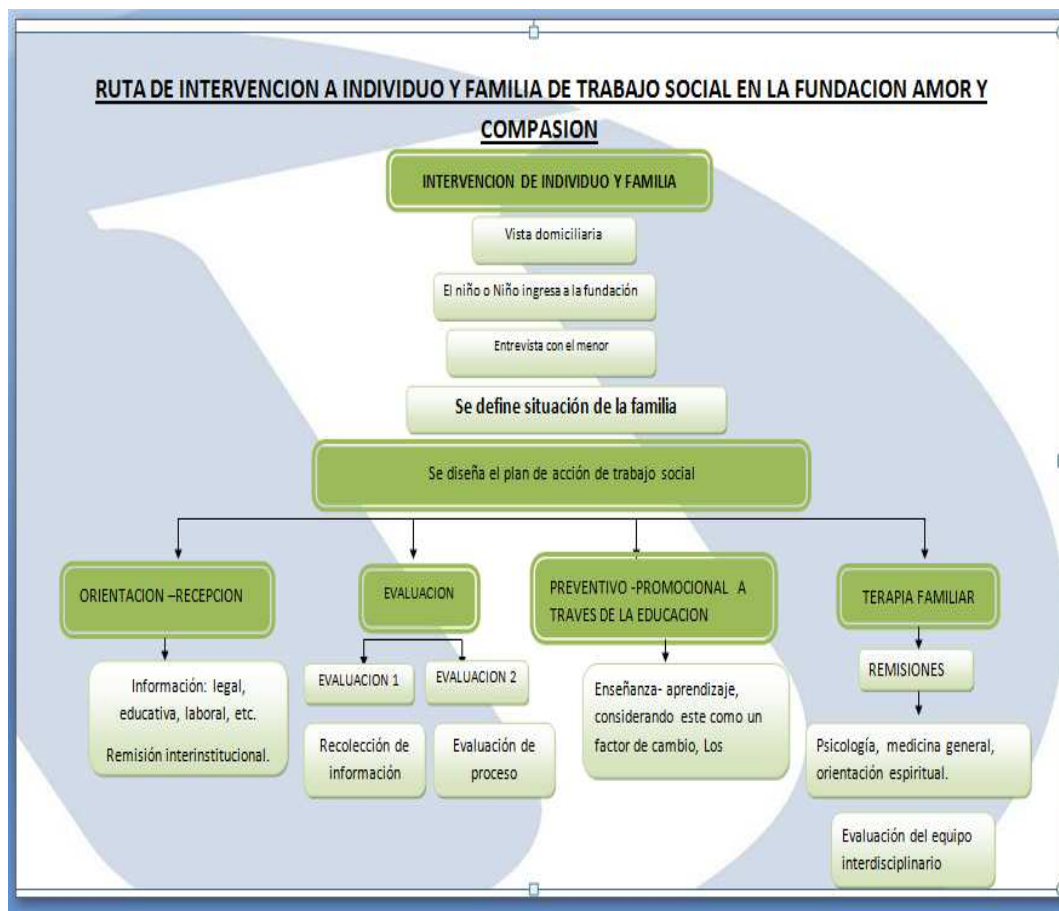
RUTA DE INTERVENCION A INDIVIDUO Y FAMILIA DE TRABAJO SOCIAL EN LA FUNDACION AMOR Y COMPASION

INTERVENCION DE INDIVIDUO Y FAMILIA

Vista domiciliaria

El niño o Niño ingresa a la fundación

Entrevista con el menor

Se define situación de la familia

Se diseña el plan de acción de trabajo social

ORIENTACION –RECEPCION

Información: legal, educativa, laboral, etc.

Remisión interinstitucional.

EVALUACION

EVALUACION 1

EVALUACION 2

Recolección de información

Evaluación de proceso

PREVENTIVO -PROMOCIONAL A TRAVES DE LA EDUCACION

Enseñanza- aprendizaje, considerando este como un factor de cambio, Los

TERAPIA FAMILIAR

REMISIONES

Psicología, medicina general, orientación espiritual.

Evaluación del equipo interdisciplinario